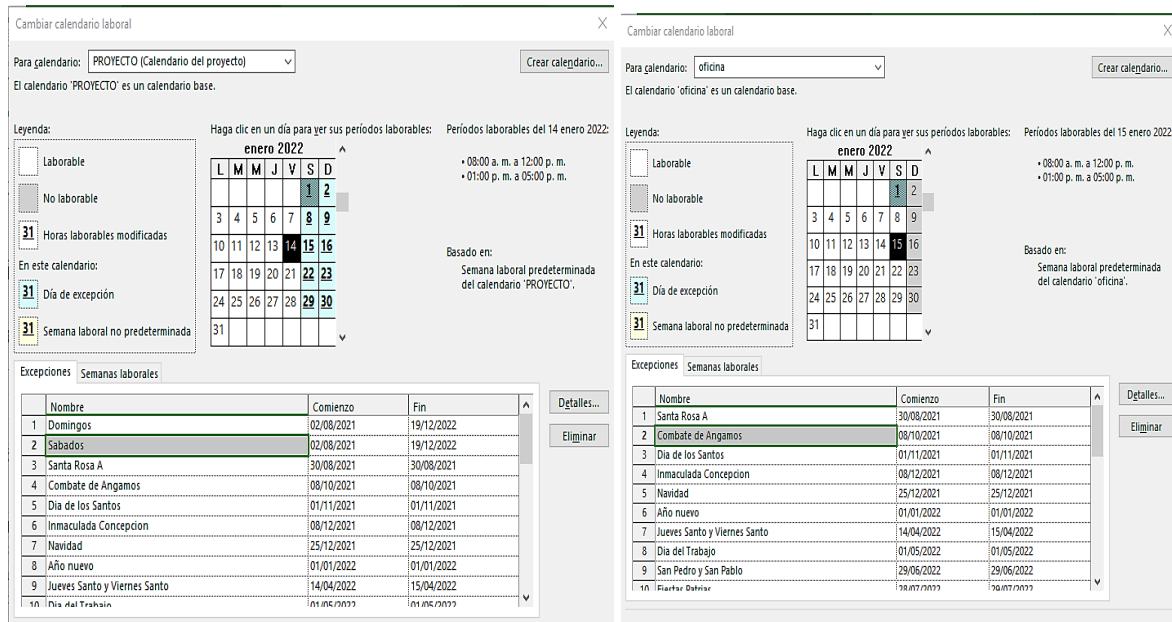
Cambiar calendario laboral

Para calendario: PROYECTO (Calendario del proyecto)

Crear calendario...

El calendario 'PROYECTO' es un calendario base.

Leyenda:

Laborable

No laborable

31 Horas laborables modificadas

En este calendario:

31 Día de excepción

31 Semana laboral no predeterminada

Haga clic en un día para ver sus períodos laborables:

enero 2022

| L | M | M | J | V | S | D |
|---|---|---|---|---|---|---|
| | | | | | 1 | 2 |
| 3 | 4 | 5 | 6 | 7 | 8 | 9 |
| 10 | 11 | 12 | 13 | 14 | 15 | 16 |
| 17 | 18 | 19 | 20 | 21 | 22 | 23 |
| 24 | 25 | 26 | 27 | 28 | 29 | 30 |
| 31 | | | | | | |

Períodos laborables del 14 enero 2022:

• 08:00 a. m. a 12:00 p. m.
• 01:00 p. m. a 05:00 p. m.

Basado en:

Semana laboral predeterminada del calendario 'PROYECTO'.

Excepciones Semanas laborales

| | Nombre | Comienzo | Fin |
|---|---|---|---|
| 1 | Domingos | 02/08/2021 | 19/12/2022 |
| 2 | Sabados | 02/08/2021 | 19/12/2022 |
| 3 | Santa Rosa A | 30/08/2021 | 30/08/2021 |
| 4 | Combate de Angamos | 08/10/2021 | 08/10/2021 |
| 5 | Dia de los Santos | 01/11/2021 | 01/11/2021 |
| 6 | Inmaculada Concepcion | 08/12/2021 | 08/12/2021 |
| 7 | Navidad | 25/12/2021 | 25/12/2021 |
| 8 | Año nuevo | 01/01/2022 | 01/01/2022 |
| 9 | Jueves Santo y Viernes Santo | 14/04/2022 | 15/04/2022 |
| 10 | Dia del Trabajo | 01/05/2022 | 01/05/2022 |

Detalles...

Eliminar

Cambiar calendario laboral

Para calendario: oficina

Crear calendario...

El calendario 'oficina' es un calendario base.

Leyenda:

Laborable

No laborable

31 Horas laborables modificadas

En este calendario:

31 Día de excepción

31 Semana laboral no predeterminada

Haga clic en un día para ver sus períodos laborables:

enero 2022

| L | M | M | J | V | S | D |
|---|---|---|---|---|---|---|
| | | | | | 1 | 2 |
| 3 | 4 | 5 | 6 | 7 | 8 | 9 |
| 10 | 11 | 12 | 13 | 14 | 15 | 16 |
| 17 | 18 | 19 | 20 | 21 | 22 | 23 |
| 24 | 25 | 26 | 27 | 28 | 29 | 30 |
| 31 | | | | | | |

Períodos laborables del 15 enero 2022

• 08:00 a. m. a 12:00 p. m.
• 01:00 p. m. a 05:00 p. m.

Basado en:

Semana laboral predeterminada del calendario 'oficina'.

Excepciones Semanas laborales

| | Nombre | Comienzo | Fin |
|---|---|---|---|
| 1 | Santa Rosa A | 30/08/2021 | 30/08/2021 |
| 2 | Combate de Angamos | 08/10/2021 | 08/10/2021 |
| 3 | Dia de los Santos | 01/11/2021 | 01/11/2021 |
| 4 | Inmaculada Concepcion | 08/12/2021 | 08/12/2021 |
| 5 | Navidad | 25/12/2021 | 25/12/2021 |
| 6 | Año nuevo | 01/01/2022 | 01/01/2022 |
| 7 | Jueves Santo y Viernes Santo | 14/04/2022 | 15/04/2022 |
| 8 | Dia del Trabajo | 01/05/2022 | 01/05/2022 |
| 9 | San Pedro y San Pablo | 29/06/2022 | 29/06/2022 |
| 10 | Fiestas Patrias | 28/07/2022 | 29/07/2022 |

Detalles...

Eliminar